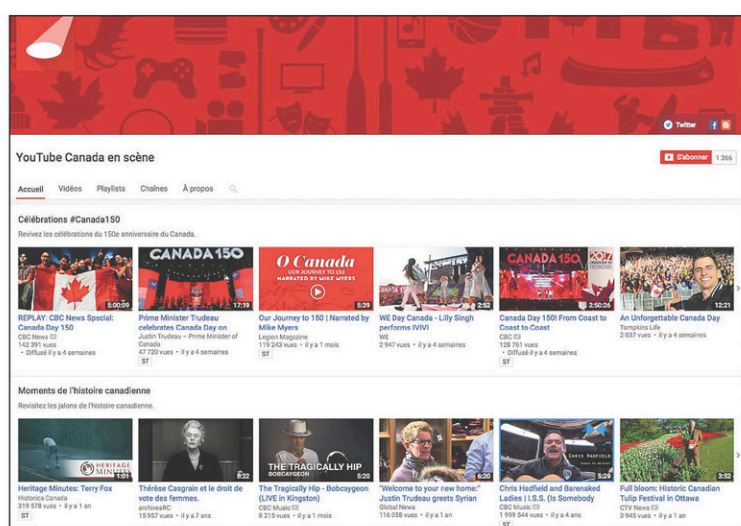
Twitter

YouTube Canada en scène

S'abonner 1 366

Accueil Vidéos Playlists Chaînes À propos

Célébrations #Canada150
Revivez les célébrations du 150e anniversaire du Canada.

CANADA 150
5:00:59
REPLAY: CBC News Special: Canada Day 150
CBC News
142 391 vues
• Diffusé il y a 4 semaines

CANADA 150
17:19
Prime Minister Trudeau celebrates Canada Day on
Justin Trudeau - Premier Minister of Canada
47 720 vues • il y a 4 semaines
ST

O Canada
OUR JOURNEY TO 150
NARRATED BY MIKE MYERS
5:39
Our Journey to 150 | Narrated by Mike Myers
Legion Magazine
119 243 vues • il y a 1 mois
ST

2:52
WE Day Canada - Lilly Singh performs IVIVI
WE
2 947 vues • il y a 4 semaines

CANADA 150
2:50:26
Canada Day 150! From Coast to Coast to Coast
CBC
128 761 vues
• Diffusé il y a 4 semaines
ST

12:21
An Unforgettable Canada Day
Tompkins Life
2 037 vues • il y a 4 semaines

Moments de l'histoire canadienne
Revisitez les jalons de l'histoire canadienne.

HERITAGE MINUTES
1:01
Heritage Minutes: Terry Fox
Historica Canada
319 578 vues • il y a 1 an
ST

8:22
Thérèse Casgrain et le droit de vote des femmes.
archivesRC
15 957 vues • il y a 7 ans

THE TRAGICALLY HIP
BOBCAYGEON
5:20
The Tragically Hip - Bobcaygeon (LIVE in Kingston)
CBC Music
8 215 vues • il y a 1 mois

6:20
"Welcome to your new home:" Justin Trudeau greets Syrian
Global News
116 058 vues • il y a 1 an

6:29
Chris Hadfield and Barenaked Ladies | I.S.S. (Is Somebody
CBC Music
1 999 544 vues • il y a 4 ans
ST

2:52
Full bloom: Historic Canadian Tulip Festival in Ottawa
CTV News
3 945 vues • il y a 1 an